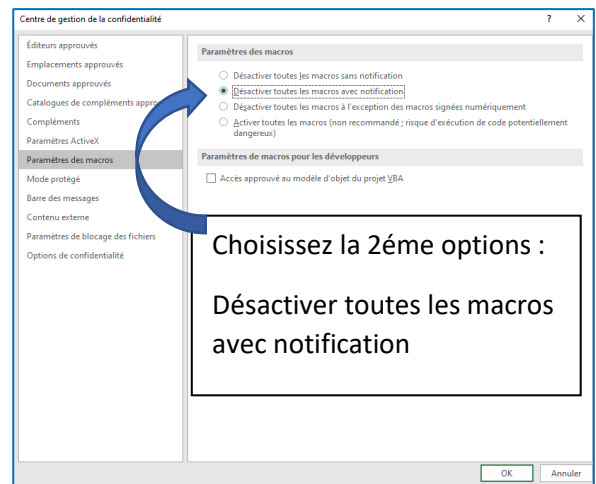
Centre de gestion de la confidentialité

?

Éditeurs approuvés
Emplacements approuvés
Documents approuvés
Catalogues de compléments appro
Compléments
Paramètres ActiveX
Paramètres des macros
Mode protégé
Barre des messages
Contenu externe
Paramètres de blocage des fichiers
Options de confidentialité

Paramètres des macros

Désactiver toutes les macros sans notification
Désactiver toutes les macros avec notification
Désactiver toutes les macros à l'exception des macros signées numériquement
Activer toutes les macros (non recommandé ; risque d'exécution de code potentiellement dangereux)

Paramètres de macros pour les développeurs

Accès approuvé au modèle d'objet du projet VBA

Choisissez la 2éme options :

Désactiver toutes les macros avec notification

OK
Annuler